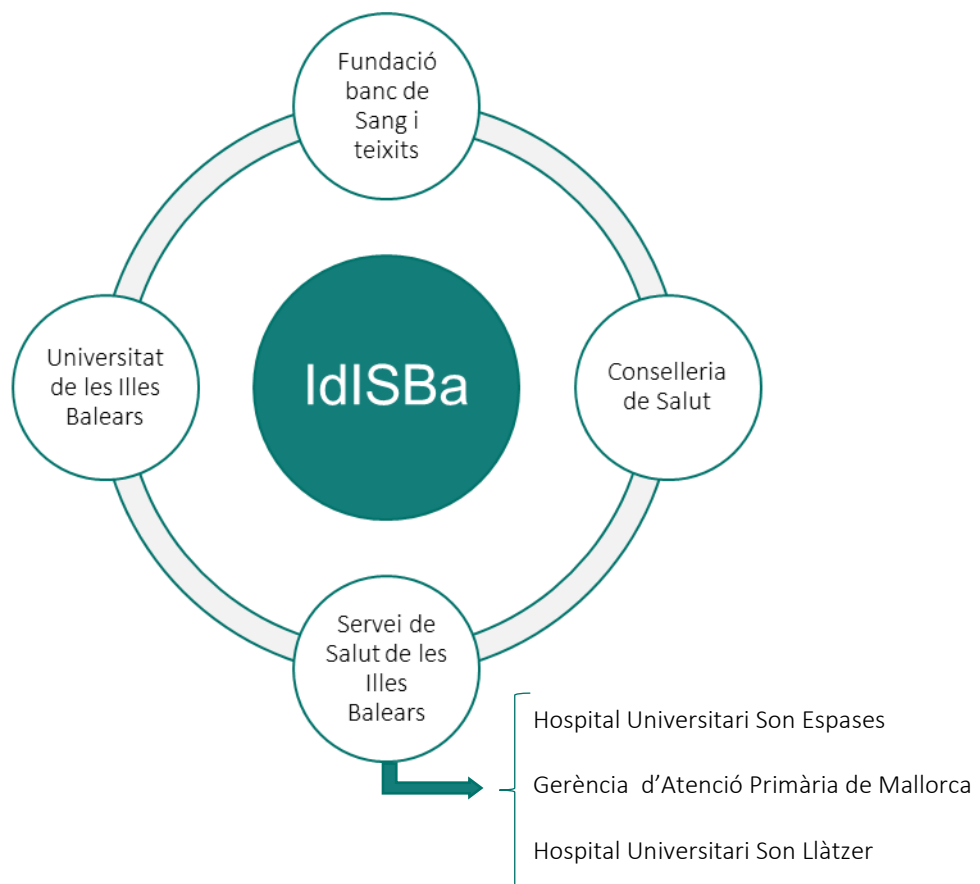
Fundació banc de Sang i teixits

Universitat de les Illes Balears

IdISBa

Conselleria de Salut

Servei de Salut de les Illes Balears

Hospital Universitari Son Espases

Gerència d'Atenció Primària de Mallorca

Hospital Universitari Son Llàtzer